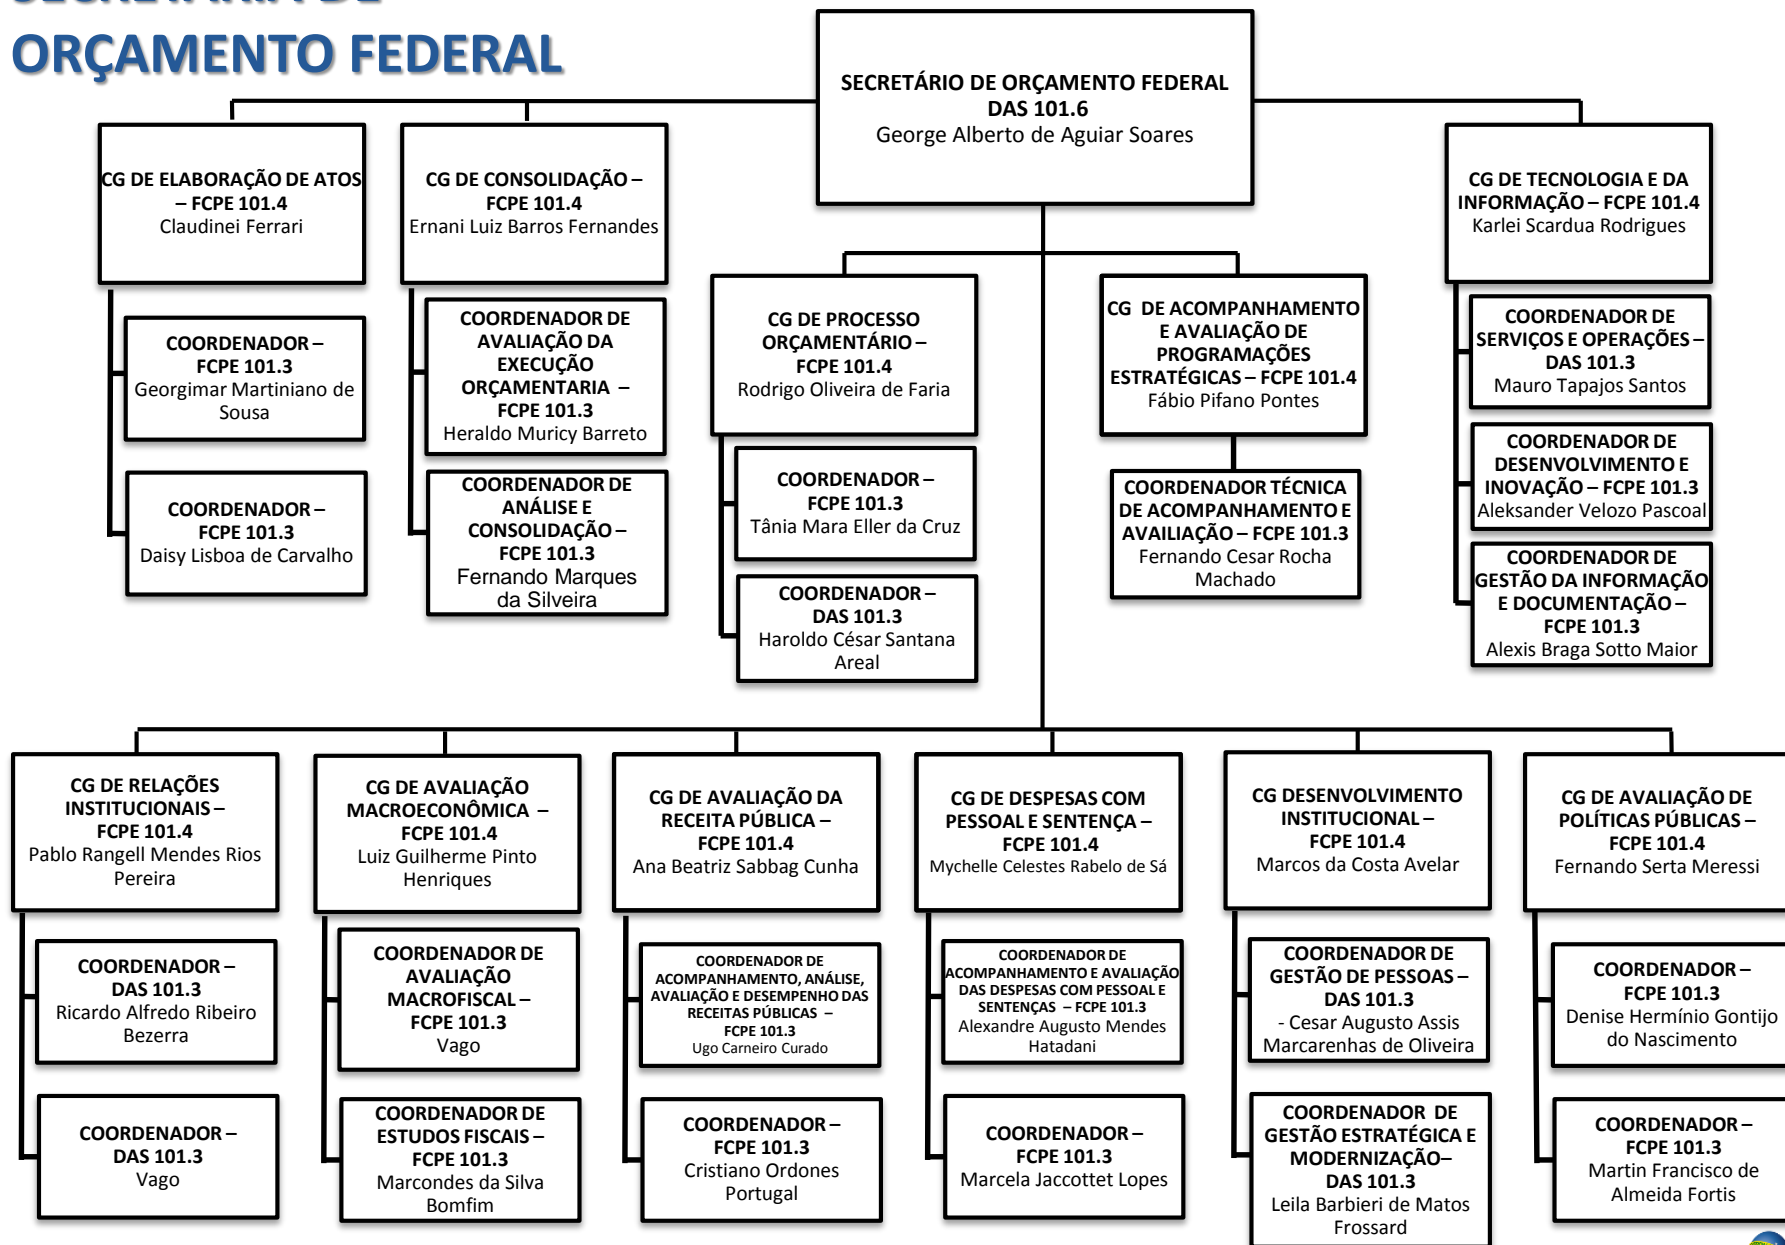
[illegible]
ORÇAMENTO FEDERAL

SECRETÁRIO DE ORÇAMENTO FEDERAL
DAS 101.6
George Alberto de Aguiar Soares

CG DE ELABORAÇÃO DE ATOS – FCPE 101.4
Claudinei Ferrari

COORDENADOR – FCPE 101.3
Georgimar Martiniano de Sousa

COORDENADOR – FCPE 101.3
Daisy Lisboa de Carvalho

CG DE CONSOLIDAÇÃO – FCPE 101.4
Ernani Luiz Barros Fernandes

COORDENADOR DE AVALIAÇÃO DA EXECUÇÃO ORÇAMENTARIA – FCPE 101.3
Heraldo Muricy Barreto

COORDENADOR DE ANÁLISE E CONSOLIDAÇÃO – FCPE 101.3
Fernando Marques da Silveira

CG DE PROCESSO ORÇAMENTÁRIO – FCPE 101.4
Rodrigo Oliveira de Faria

COORDENADOR – FCPE 101.3
Tânia Mara Eller da Cruz

COORDENADOR – DAS 101.3
Haroldo César Santana Areal

CG DE ACOMPANHAMENTO E AVALIAÇÃO DE PROGRAMAÇÕES ESTRATÉGICAS – FCPE 101.4
Fábio Pifano Pontes

COORDENADOR TÉCNICA DE ACOMPANHAMENTO E AVAILIAÇÃO – FCPE 101.3
Fernando Cesar Rocha Machado

CG DE TECNOLOGIA E DA INFORMAÇÃO – FCPE 101.4
Karlei Scardua Rodrigues

COORDENADOR DE SERVIÇOS E OPERAÇÕES – DAS 101.3
Mauro Tapajos Santos

COORDENADOR DE DESENVOLVIMENTO E INOVAÇÃO – FCPE 101.3
Aleksander Velozo Pascoal

COORDENADOR DE GESTÃO DA INFORMAÇÃO E DOCUMENTAÇÃO – FCPE 101.3
Alexis Braga Sotto Maior

CG DE RELAÇÕES INSTITUCIONAIS – FCPE 101.4
Pablo Rangell Mendes Rios Pereira

COORDENADOR – DAS 101.3
Ricardo Alfredo Ribeiro Bezerra

COORDENADOR – DAS 101.3
Vago

CG DE AVALIAÇÃO MACROECONÔMICA – FCPE 101.4
Luiz Guilherme Pinto Henriques

COORDENADOR DE AVALIAÇÃO MACROFISCAL – FCPE 101.3
Vago

COORDENADOR DE ESTUDOS FISCAIS – FCPE 101.3
Marcondes da Silva Bomfim

CG DE AVALIAÇÃO DA RECEITA PÚBLICA – FCPE 101.4
Ana Beatriz Sabbag Cunha

COORDENADOR DE ACOMPANHAMENTO, ANÁLISE, AVALIAÇÃO E DESEMPENHO DAS RECEITAS PÚBLICAS – FCPE 101.3
Ugo Carneiro Curado

COORDENADOR – FCPE 101.3
Cristiano Ordones Portugal

CG DE DESPESAS COM PESSOAL E SENTENÇA – FCPE 101.4
Mychelle Celestes Rabelo de Sá

COORDENADOR DE ACOMPANHAMENTO E AVALIAÇÃO DAS DESPESAS COM PESSOAL E SENTENÇAS – FCPE 101.3
Alexandre Augusto Mendes Hatadani

COORDENADOR – FCPE 101.3
Marcela Jaccottet Lopes

CG DESENVOLVIMENTO INSTITUCIONAL – FCPE 101.4
Marcos da Costa Avelar

COORDENADOR DE GESTÃO DE PESSOAS – DAS 101.3
- Cesar Augusto Assis Marcarenhas de Oliveira

COORDENADOR DE GESTÃO ESTRATÉGICA E MODERNIZAÇÃO– DAS 101.3
Leila Barbieri de Matos Frossard

CG DE AVALIAÇÃO DE POLÍTICAS PÚBLICAS – FCPE 101.4
Fernando Serta Meressi

COORDENADOR – FCPE 101.3
Denise Hermínio Gontijo do Nascimento

COORDENADOR – FCPE 101.3
Martin Francisco de Almeida Fortis